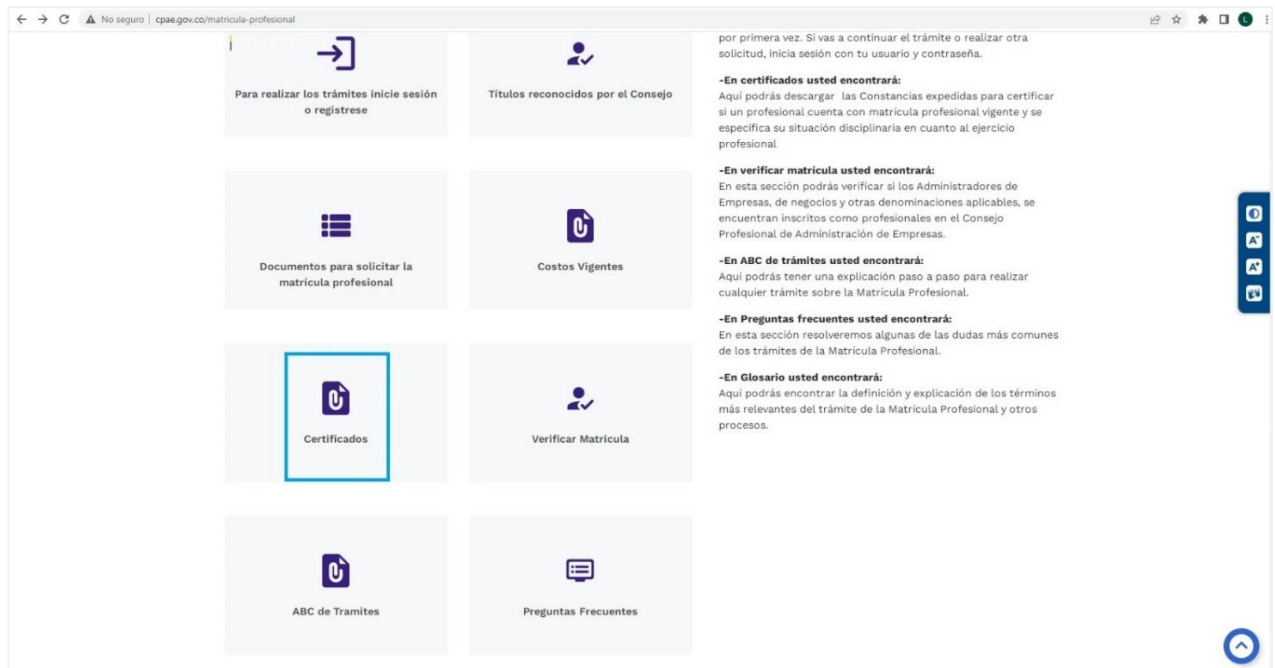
No seguro | cpae.gov.co/matricula-profesional

Para realizar los trámites inicie sesión o registrese

Titulos reconocidos por el Consejo

Documentos para solicitar la matricula profesional

Costos Vigentes

Certificados

Verificar Matricula

ABC de Tramites

Preguntas Frecuentes

por primera vez. Si vas a continuar el trámite o realizar otra solicitud, inicia sesión con tu usuario y contraseña.

-En certificados usted encontrará:
Aquí podrás descargar las Constancias expedidas para certificar si un profesional cuenta con matricula profesional vigente y se especifica su situación disciplinaria en cuanto al ejercicio profesional

-En verificar matricula usted encontrará:
En esta sección podrás verificar si los Administradores de Empresas, de negocios y otras denominaciones aplicables, se encuentran inscritos como profesionales en el Consejo Profesional de Administración de Empresas.

-En ABC de trámites usted encontrará:
Aquí podrás tener una explicación paso a paso para realizar cualquier trámite sobre la Matrícula Profesional.

-En Preguntas frecuentes usted encontrará:
En esta sección resolveremos algunas de las dudas más comunes de los trámites de la Matrícula Profesional.

-En Glosario usted encontrará:
Aquí podrás encontrar la definición y explicación de los términos más relevantes del trámite de la Matrícula Profesional y otros procesos.